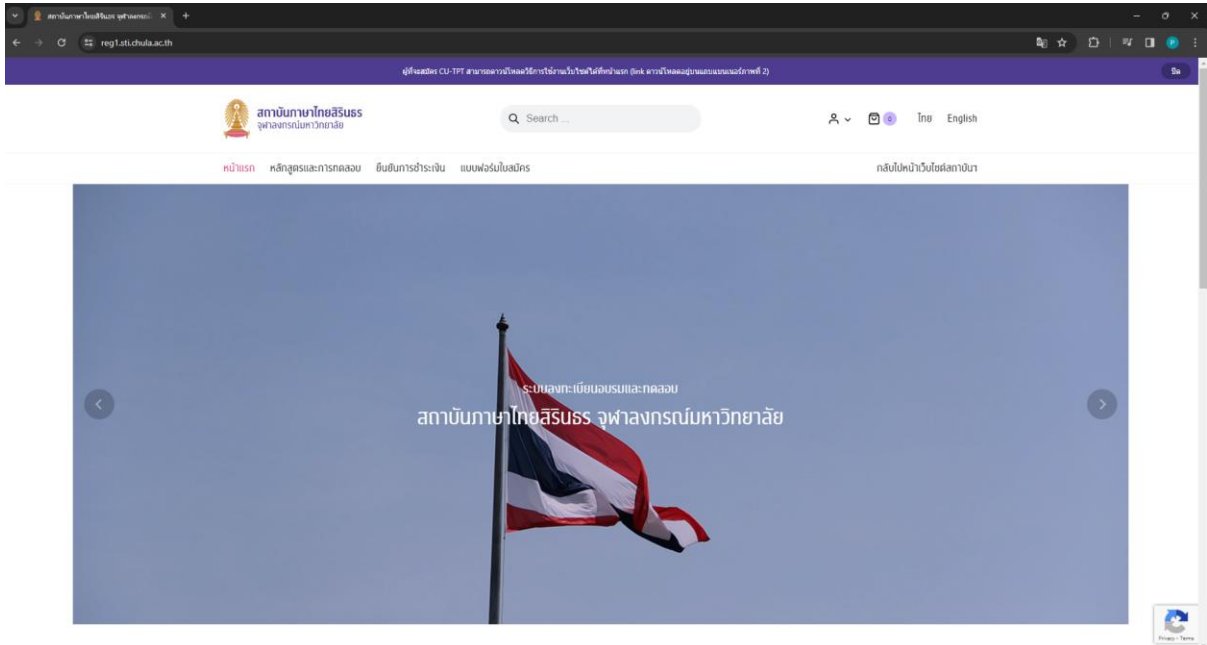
สถาบันภาษาไทยสิรินธร จุฬาลงกรณ์ ×

reg1.sti.chula.ac.th

ผู้ที่จะสมัคร CU-TPT สามารถดาวน์โหลดวิธีการใช้งานเว็บไซต์ได้ที่หน้าแรก (link ดาวน์โหลดอยู่บนแถบแบนเนอร์ภาพที่ 2)

ปิด

สถาบันภาษาไทยสิรินธร
จุฬาลงกรณ์มหาวิทยาลัย

Search ...

0

ไทย English

หน้าแรก หลักสูตรและการทดสอบ ยืนยันการชำระเงิน แบบฟอร์มใบสมัคร

กลับไปหน้าเว็บไซต์สถาบัน

ระบบลงทะเบียนอบรมและทดสอบ
สถาบันภาษาไทยสิรินธร จุฬาลงกรณ์มหาวิทยาลัย

Privacy - Terms